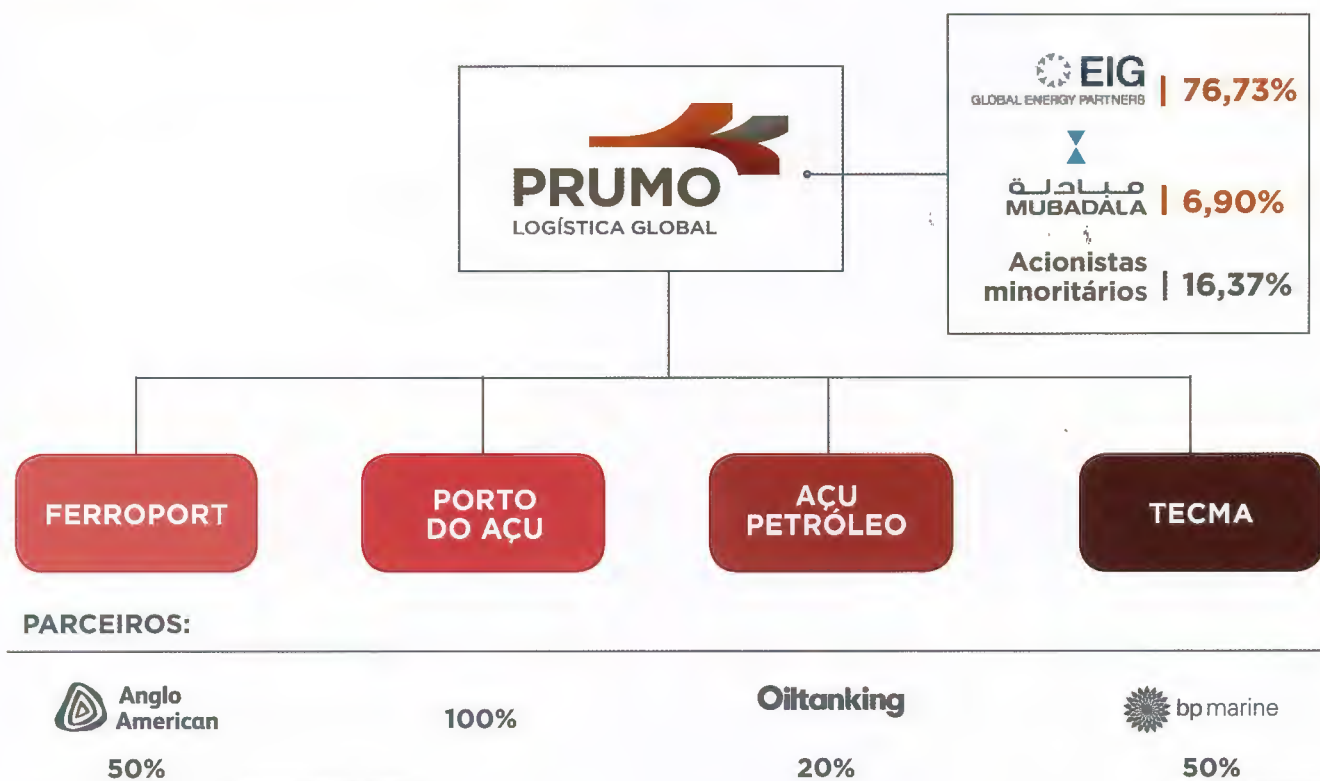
PRUMO
LOGÍSTICA GLOBAL

EIG
GLOBAL ENERGY PARTNERS | 76,73%

مبادلة
MUBADALA | 6,90%

Acionistas minoritários | 16,37%

FERROPORT

PORTO DO AÇU

AÇU PETRÓLEO

TECMA

PARCEIROS:

Anglo American
50%

100%

Oiltanking
20%

bp marine
50%